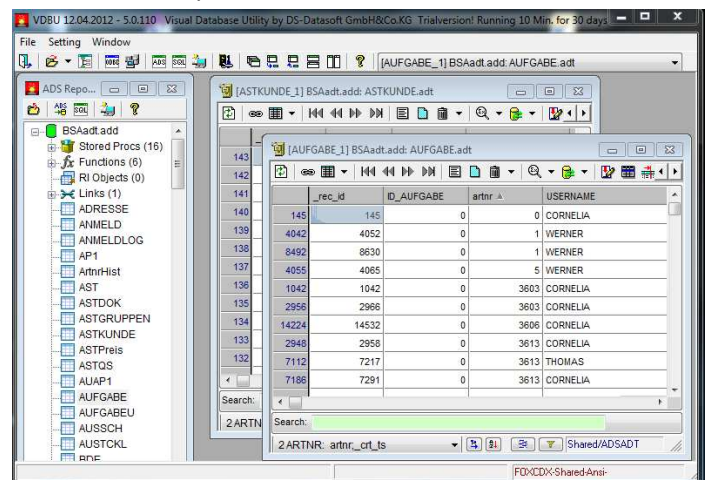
VDBU 12.04.2012 - 5.0.110 Visual Database Utility by DS-Datasoft GmbH&Co.KG Trialversion! Running 10 Min. for 30 days

File Setting Window

[AUFGABE_1] BSAadt.add: AUFGABE.adt

ADS Repo...

BSAadt.add
Stored Procs (16)
Functions (6)
RI Objects (0)
Links (1)
ADRESSE
ANMELD
ANMELDLOG
AP1
ArtnrHist
AST
ASTDOK
ASTGRUPPEN
ASTKUNDE
ASTPreis
ASTQS
AUAP1
AUFGABE
AUFGABEU
AUSSCH
AUSTCKL
BDE

[ASTKUNDE_1] BSAadt.add: ASTKUNDE.adt

143
142
141
140
139
138
137
136
135
134
133
132

Search:
2 ARTN

[AUFGABE_1] BSAadt.add: AUFGABE.adt

| | _rec_id | ID_AUFGABE | artnr | USERNAME |
|---|---|---|---|---|
| 145 | 145 | 0 | 0 | CORNELIA |
| 4042 | 4052 | 0 | 1 | WERNER |
| 8492 | 8630 | 0 | 1 | WERNER |
| 4055 | 4065 | 0 | 5 | WERNER |
| 1042 | 1042 | 0 | 3603 | CORNELIA |
| 2956 | 2966 | 0 | 3603 | CORNELIA |
| 14224 | 14532 | 0 | 3606 | CORNELIA |
| 2948 | 2958 | 0 | 3613 | CORNELIA |
| 7112 | 7217 | 0 | 3613 | THOMAS |
| 7186 | 7291 | 0 | 3613 | CORNELIA |

Search:

2 ARTNR: artnr;_crt_ts

Shared/ADSADT

F0XCDX-Shared-Ansi-